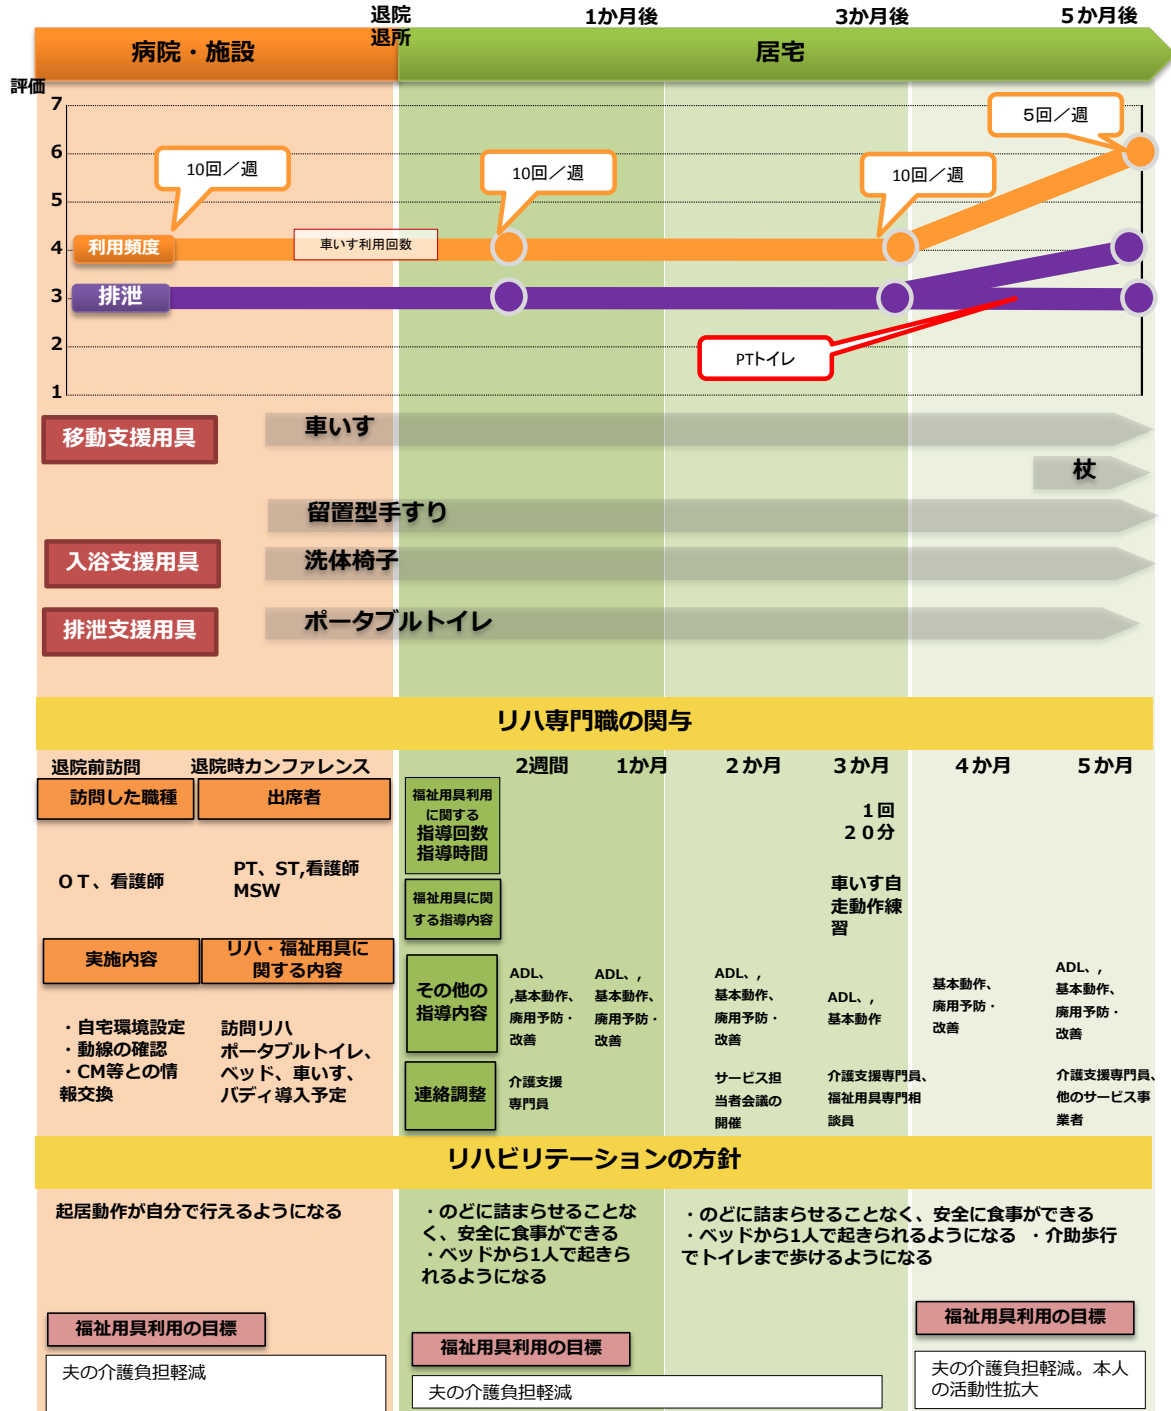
退院
退所

1か月後

3か月後

5か月後

病院・施設

居宅

評価

7
6
5
4
3
2
1

10回／週

10回／週

10回／週

5回／週

利用頻度

車いす利用回数

排泄

PTトイレ

移動支援用具

車いす

杖

留置型手すり

入浴支援用具

洗体椅子

排泄支援用具

ポータブルトイレ

リハ専門職の関与

退院前訪問

退院時カンファレンス

2週間

1か月

2か月

3か月

4か月

5か月

訪問した職種

出席者

福祉用具利用に関する指導回数指導時間

1回
20分

OT、看護師

PT、ST,看護師 MSW

福祉用具に関する指導内容

車いす自走動作練習

実施内容

リハ・福祉用具に関する内容

その他の指導内容

ADL、,基本動作、廃用予防・改善

ADL、,基本動作、廃用予防・改善

ADL、,基本動作、廃用予防・改善

ADL、,基本動作

基本動作、廃用予防・改善

ADL、,基本動作、廃用予防・改善

・自宅環境設定
・動線の確認
・CM等との情報交換

訪問リハ
ポータブルトイレ、ベッド、車いす、バディ導入予定

連絡調整

介護支援専門員

サービス担当者会議の開催

介護支援専門員、福祉用具専門相談員

介護支援専門員、他のサービス事業者

リハビリテーションの方針

起居動作が自分で行えるようになる

・のどに詰まらせることなく、安全に食事ができる
・ベッドから1人で起きられるようになる

・のどに詰まらせることなく、安全に食事ができる
・ベッドから1人で起きられるようになる ・介助歩行でトイレまで歩けるようになる

福祉用具利用の目標

夫の介護負担軽減

福祉用具利用の目標

夫の介護負担軽減

福祉用具利用の目標

夫の介護負担軽減。本人の活動性拡大